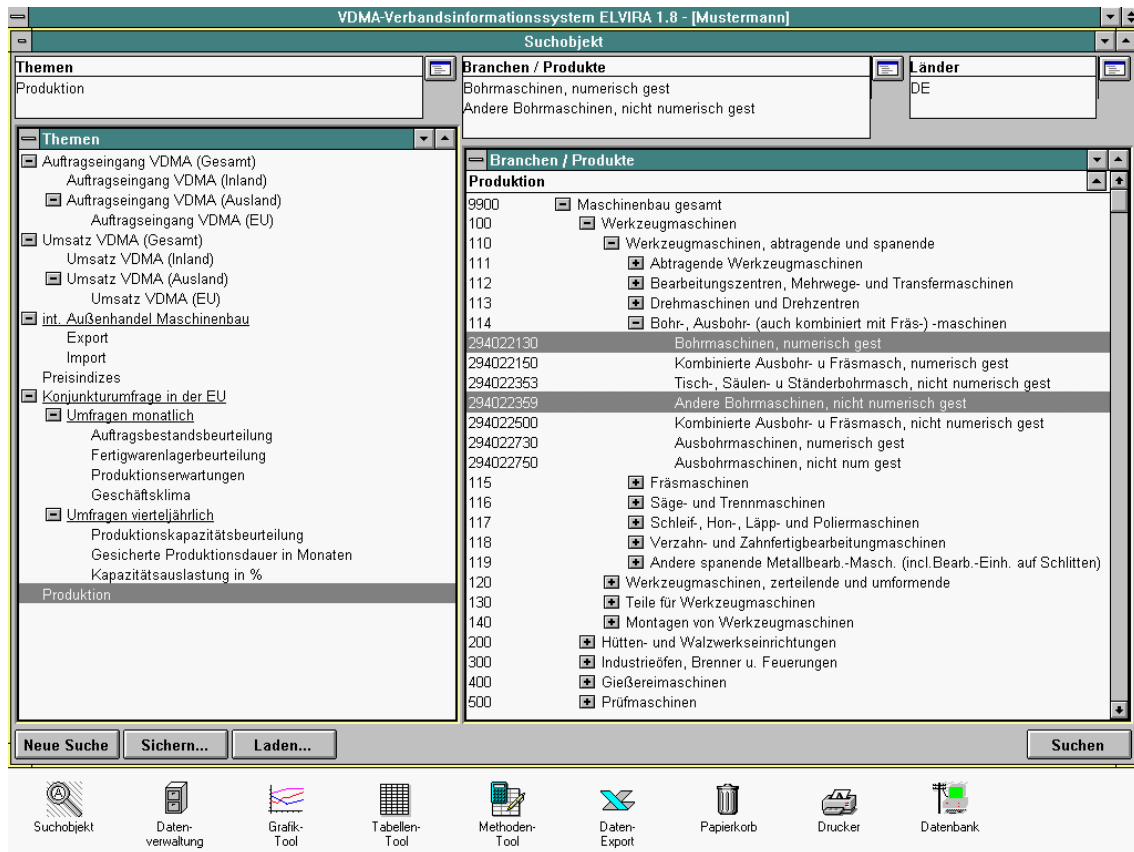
VDMA-Verbandsinformationssystem ELVIRA 1.8 - [Mustermann]

Suchobjekt

Themen
Produktion

Branchen / Produkte
Bohrmaschinen, numerisch gest
Andere Bohrmaschinen, nicht numerisch gest

Länder
DE

Themen
Auftragseingang VDMA (Gesamt)
Auftragseingang VDMA (Inland)
Auftragseingang VDMA (Ausland)
Auftragseingang VDMA (EU)
Umsatz VDMA (Gesamt)
Umsatz VDMA (Inland)
Umsatz VDMA (Ausland)
Umsatz VDMA (EU)
int. Außenhandel Maschinenbau
Export
Import
Preisindizes
Konjunkturumfrage in der EU
Umfragen monatlich
Auftragsbestandsbeurteilung
Fertigwarenlagerbeurteilung
Produktionserwartungen
Geschäftsklima
Umfragen vierteljährlich
Produktionskapazitätsbeurteilung
Gesicherte Produktionsdauer in Monaten
Kapazitätsauslastung in %
Produktion

Branchen / Produkte
Produktion

| | |
|---|---|
| 9900 | Maschinenbau gesamt |
| 100 | Werkzeugmaschinen |
| 110 | Werkzeugmaschinen, abtragende und spanende |
| 111 | Abtragende Werkzeugmaschinen |
| 112 | Bearbeitungszentren, Mehrwege- und Transfermaschinen |
| 113 | Drehmaschinen und Drehzentren |
| 114 | Bohr-, Ausbohr- (auch kombiniert mit Fräs-) -maschinen |
| 294022130 | Bohrmaschinen, numerisch gest |
| 294022150 | Kombinierte Ausbohr- u Fräsmasch, numerisch gest |
| 294022353 | Tisch-, Säulen- u Ständerbohrmasch, nicht numerisch gest |
| 294022359 | Andere Bohrmaschinen, nicht numerisch gest |
| 294022500 | Kombinierte Ausbohr- u Fräsmasch, nicht numerisch gest |
| 294022730 | Ausbohrmaschinen, numerisch gest |
| 294022750 | Ausbohrmaschinen, nicht num gest |
| 115 | Fräsmaschinen |
| 116 | Säge- und Trennmaschinen |
| 117 | Schleif-, Hon-, Läpp- und Poliermaschinen |
| 118 | Verzahn- und Zahnfertigbearbeitungmaschinen |
| 119 | Andere spanende Metallbearb.-Masch. (incl.Bearb.-Einh. auf Schlitten) |
| 120 | Werkzeugmaschinen, zerteilende und umformende |
| 130 | Teile für Werkzeugmaschinen |
| 140 | Montagen von Werkzeugmaschinen |
| 200 | Hütten- und Walzwerkseinrichtungen |
| 300 | Industrieöfen, Brenner u. Feuerungen |
| 400 | Gießereimaschinen |
| 500 | Prüfmaschinen |

Neue Suche | Sichern... | Laden... | Suchen

Suchobjekt | Datenverwaltung | Grafik-Tool | Tabellen-Tool | Methoden-Tool | Daten-Export | Papierkorb | Drucker | Datenbank